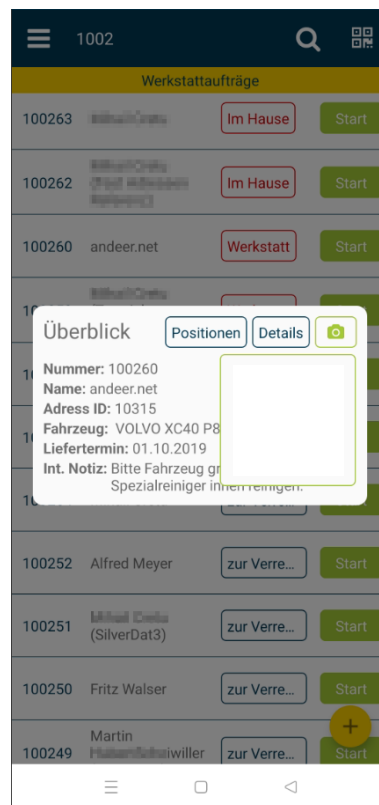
1002

Werkstattaufträge

| | | | |
|---|---|---|---|
| 100263 | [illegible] | Im Hause | Start |
| 100262 | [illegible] | Im Hause | Start |
| 100260 | andeer.net | Werkstatt | Start |
| 10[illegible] | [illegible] | | |

Überblick
Positionen
Details

Nummer: 100260
Name: andeer.net
Adress ID: 10315
Fahrzeug: VOLVO XC40 P8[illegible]
Liefertermin: 01.10.2019
Int. Notiz: Bitte Fahrzeug gr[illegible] Spezialreiniger innen reinigen.

| | | | |
|---|---|---|---|
| 100252 | Alfred Meyer | zur Verre... | Start |
| 100251 | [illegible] (SilverDat3) | zur Verre... | Start |
| 100250 | Fritz Walser | zur Verre... | Start |
| 100249 | Martin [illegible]willer | zur Verre... | Start |

+